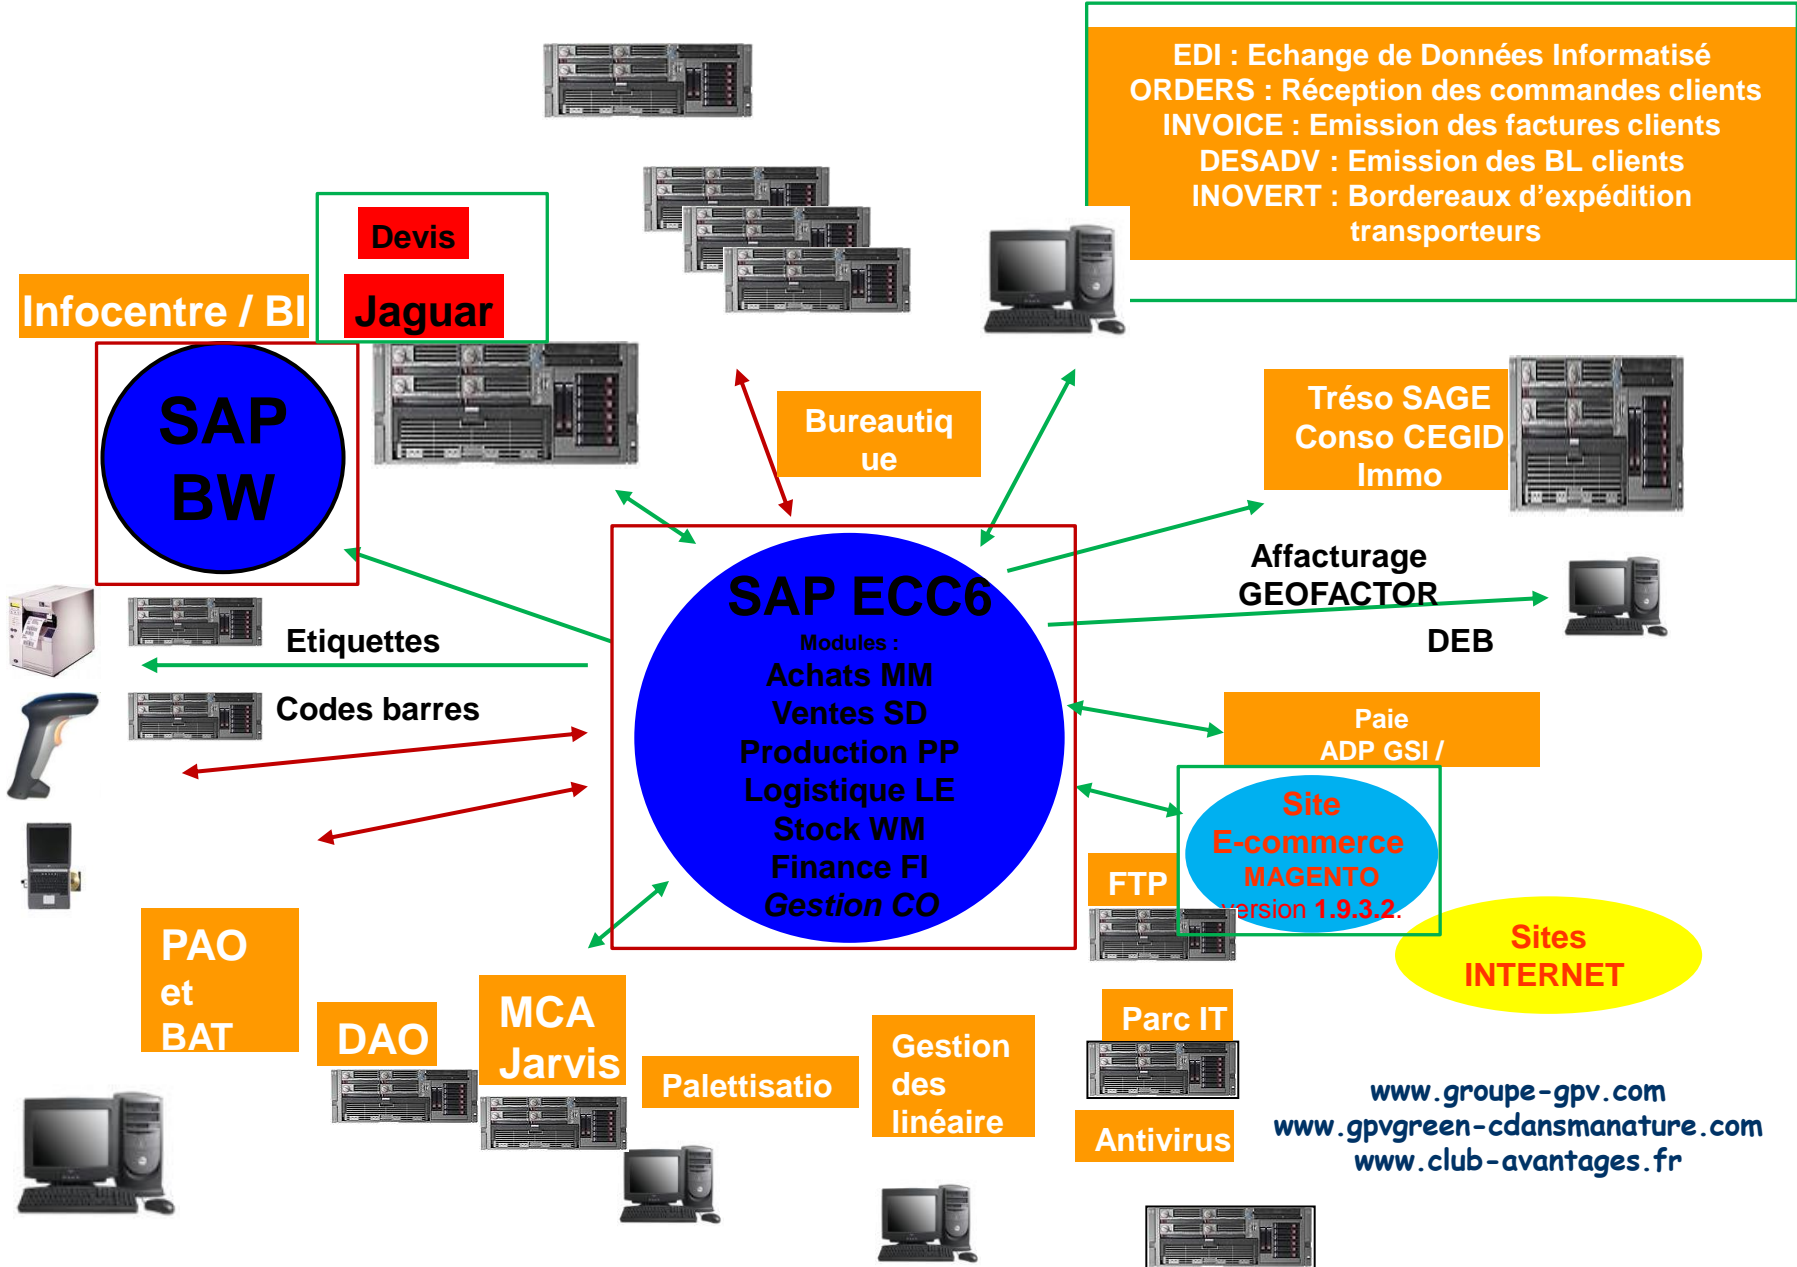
EDI : Echange de Données Informatisé
ORDERS : Réception des commandes clients
INVOICE : Emission des factures clients
DESADV : Emission des BL clients
INOVERT : Bordereaux d'expédition transporteurs

Devis

Jaguar

Infocentre / BI

SAP BW

Bureautique

Tréso SAGE
Conso CEGID
Immo

Affacturage
GEOFACTOR

DEB

SAP ECC6
Modules :
Achats MM
Ventes SD
Production PP
Logistique LE
Stock WM
Finance FI
Gestion CO

Etiquettes

Codes barres

Paie
ADP GSI /

Site
E-commerce
MAGENTO
version 1.9.3.2.

FTP

Sites
INTERNET

PAO
et
BAT

DAO

MCA
Jarvis

Palettisatio

Gestion
des
linéaire

Parc IT

Antivirus

www.groupe-gpv.com
www.gpvgreen-cdansmanature.com
www.club-avantages.fr